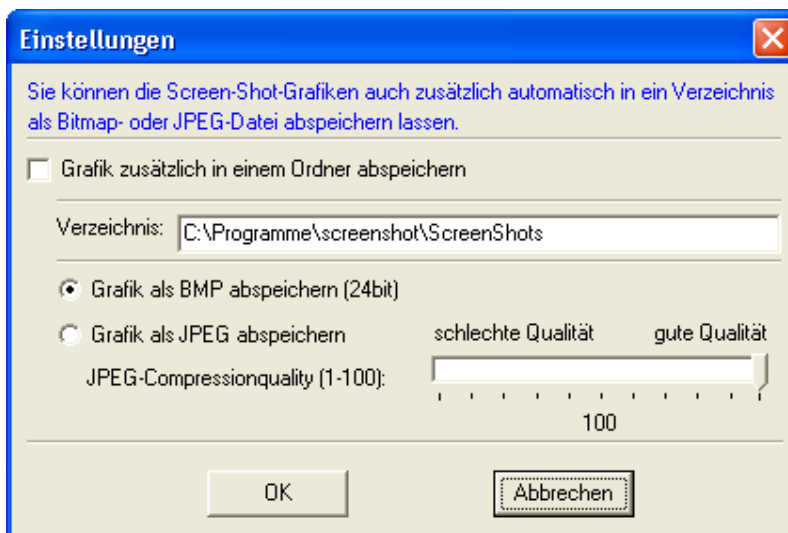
Einstellungen

Sie können die Screen-Shot-Grafiken auch zusätzlich automatisch in ein Verzeichnis als Bitmap- oder JPEG-Datei abspeichern lassen.

Grafik zusätzlich in einem Ordner abspeichern

Verzeichnis: C:\Programme\screenshot\ScreenShots

Grafik als BMP abspeichern (24bit)

Grafik als JPEG abspeichern

schlechte Qualität

gute Qualität

JPEG-Compressionquality (1-100):

100

OK

Abbrechen